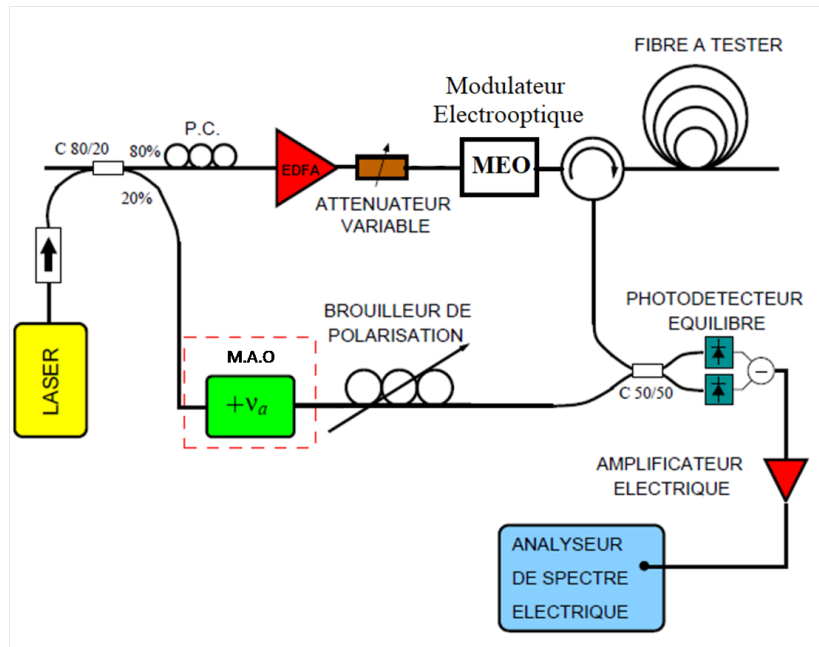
FIBRE A TESTER

Modulateur Electrooptique

C 80/20

80%

P.C.

EDFA

MEO

20%

ATTENUATEUR VARIABLE

LASER

BROUILLEUR DE POLARISATION

PHOTODETECTEUR EQUILIBRE

M.A.O

$+\nu_a$

C 50/50

−

AMPLIFICATEUR ELECTRIQUE

ANALYSEUR DE SPECTRE ELECTRIQUE